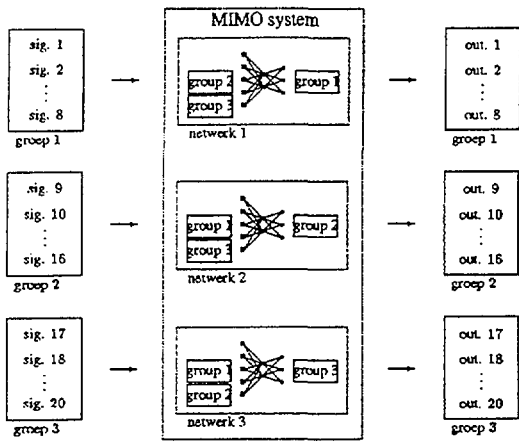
MIMO system

sig. 1
sig. 2
⋮
sig. 8
groep 1

group 2
group 3
group 1
netwerk 1

out. 1
out. 2
⋮
out. 8
groep 1

sig. 9
sig. 10
⋮
sig. 16
groep 2

group 1
group 3
group 2
netwerk 2

out. 9
out. 10
⋮
out. 16
groep 2

sig. 17
sig. 18
⋮
sig. 20
groep 3

group 1
group 2
group 3
netwerk 3

out. 17
out. 18
⋮
out. 20
groep 3